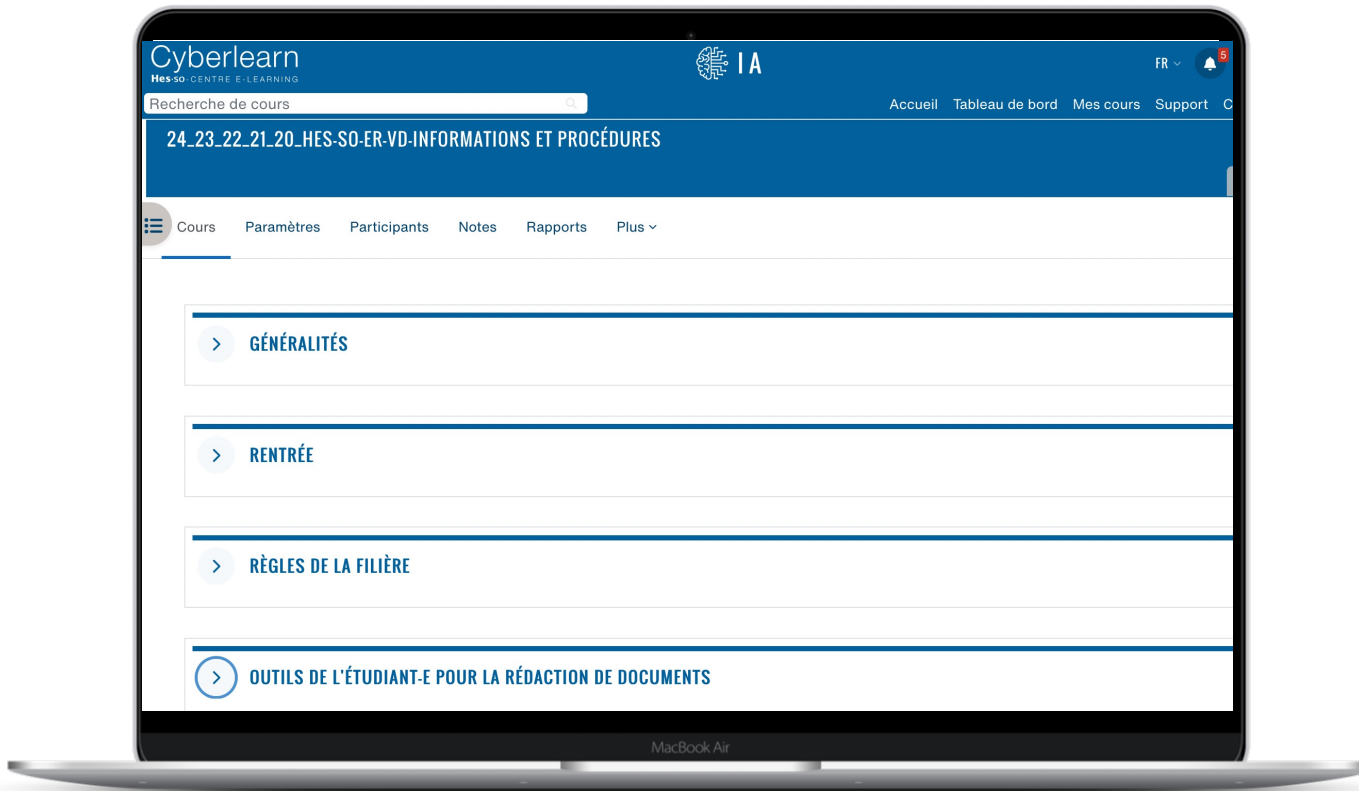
Cyberlearn
Hes·so· CENTRE E-LEARNING

IA

FR

5

Recherche de cours

Accueil Tableau de bord Mes cours Support C

24_23_22_21_20_HES-SO-ER-VD-INFORMATIONS ET PROCÉDURES

Cours Paramètres Participants Notes Rapports Plus

GÉNÉRALITÉS

RENTRÉE

RÈGLES DE LA FILIÈRE

OUTILS DE L'ÉTUDIANT-E POUR LA RÉDACTION DE DOCUMENTS

MacBook Air